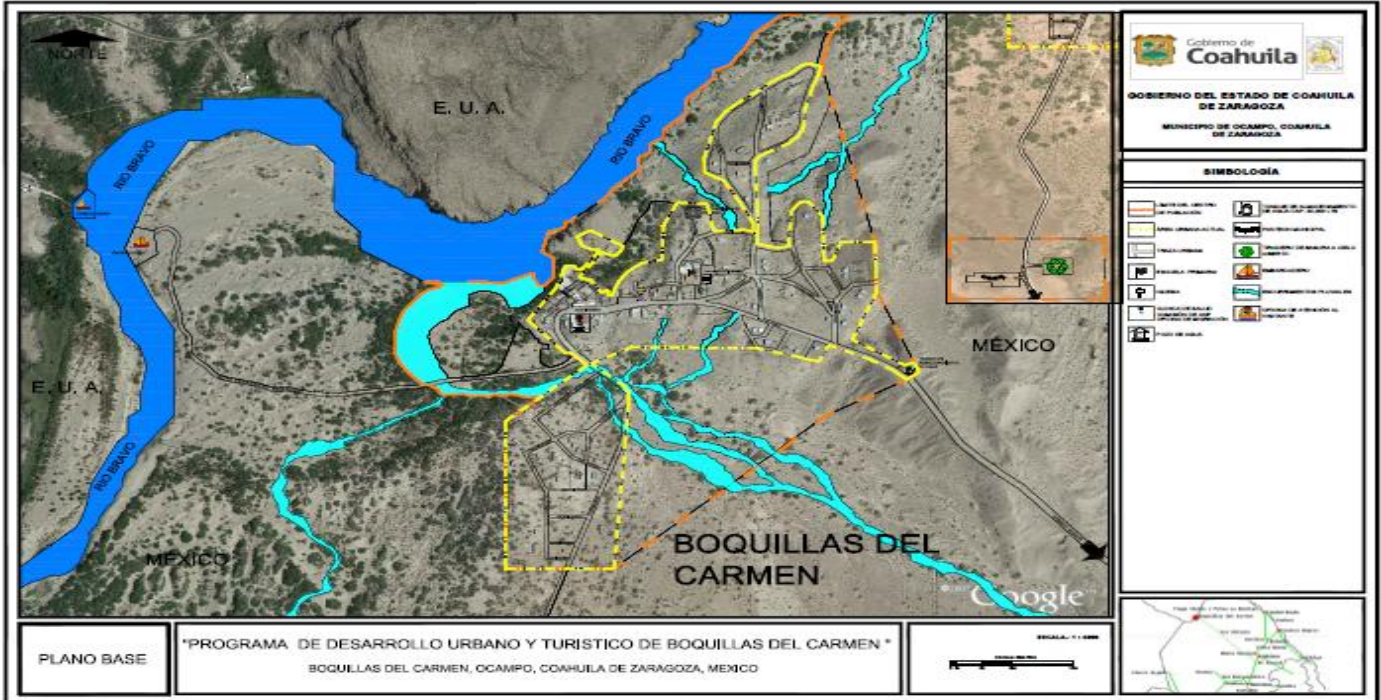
NORTE

E. U. A.

RIO BRAVO

RIO BRAVO

E. U. A.

RIO BRAVO

MÉXICO

MÉXICO

BOQUILLAS DEL CARMEN

Google

Gobierno de Coahuila

GOBIERNO DEL ESTADO DE COAHUILA DE ZARAGOZA

MUNICIPIO DE OCAMPO, COAHUILA DE ZARAGOZA

SIMBOLOGÍA

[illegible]

PLANO BASE

"PROGRAMA DE DESARROLLO URBANO Y TURISTICO DE BOQUILLAS DEL CARMEN "

BOQUILLAS DEL CARMEN, OCAMPO, COAHUILA DE ZARAGOZA, MEXICO

ESCALA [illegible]